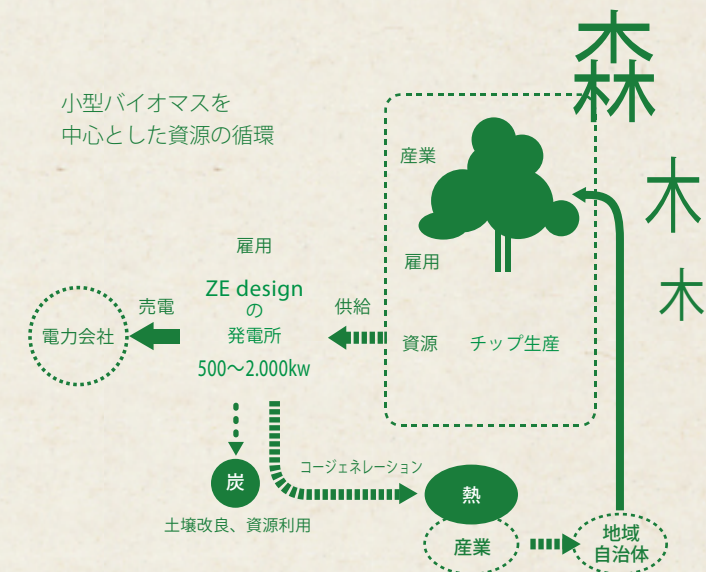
森

木

木

小型バイオマスを
中心とした資源の循環

産業

雇用

資源　チップ生産

雇用

ZE design
の
発電所
500〜2.000kw

売電

電力会社

供給

炭

土壌改良、資源利用

コージェネレーション

熱

産業

地域
自治体